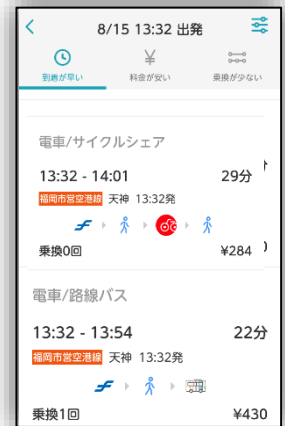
< 8/15 13:32 出発

到着が早い
¥
料金が安い
乗換が少ない

電車/サイクルシェア
13:32 - 14:01 29分
福岡市営空港線 天神 13:32発
乗換0回 ¥284

電車/路線バス
13:32 - 13:54 22分
福岡市営空港線 天神 13:32発
乗換1回 ¥430